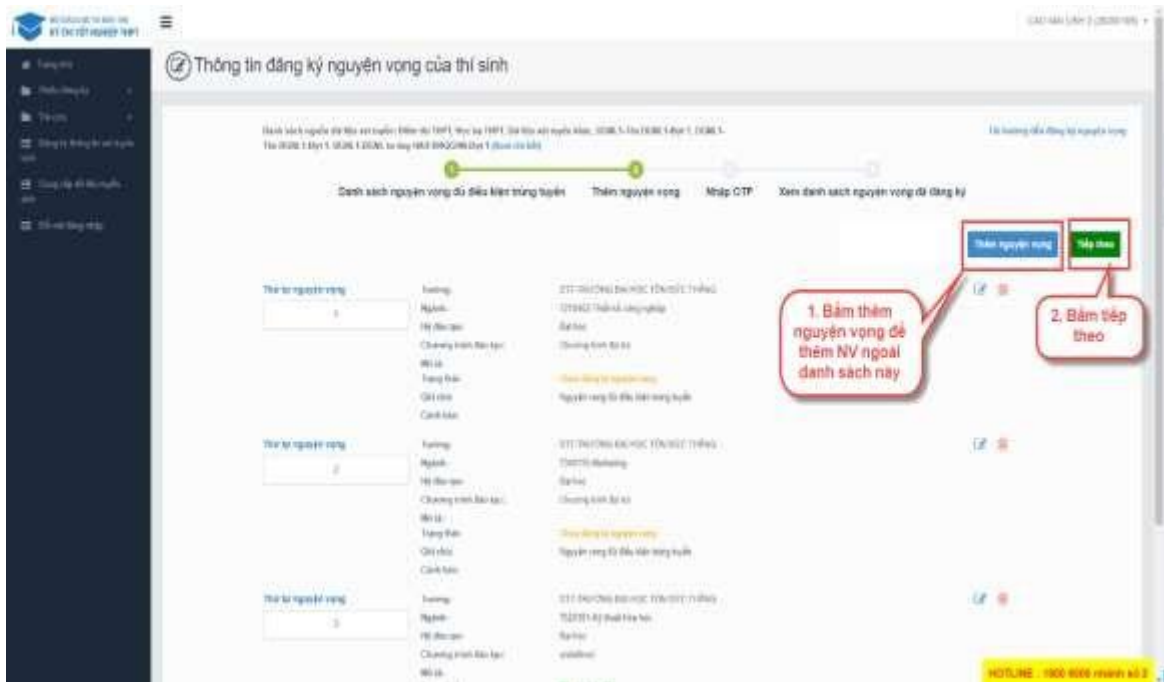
KỲ THI TỐT NGHIỆP THPT

Thông tin đăng ký nguyện vọng của thí sinh

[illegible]

Hướng dẫn đăng ký nguyện vọng

Danh sách nguyện vọng đủ điều kiện trúng tuyển

Thêm nguyện vọng

Nhập OTP

Xem danh sách nguyện vọng đã đăng ký

Thêm nguyện vọng

Tiếp theo

1. Bấm thêm nguyện vọng để thêm NV ngoài danh sách này

2. Bấm tiếp theo

Thứ tự nguyện vọng
1
Trường:
Ngành:
Hệ đào tạo:
Chương trình đào tạo:
Mô tả:
Trạng thái:
Ghi chú:
Cảnh báo:
DTT TRƯỜNG ĐẠI HỌC TÔN ĐỨC THẮNG
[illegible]
Đại học
Chương trình đại trà
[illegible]
Nguyện vọng đủ điều kiện trúng tuyển

Thứ tự nguyện vọng
2
Trường:
Ngành:
Hệ đào tạo:
Chương trình đào tạo:
Mô tả:
Trạng thái:
Ghi chú:
Cảnh báo:
DTT TRƯỜNG ĐẠI HỌC TÔN ĐỨC THẮNG
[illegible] Marketing
Đại học
Chương trình đại trà
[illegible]
Nguyện vọng đủ điều kiện trúng tuyển

Thứ tự nguyện vọng
3
Trường:
Ngành:
Hệ đào tạo:
Chương trình đào tạo:
Mô tả:
DTT TRƯỜNG ĐẠI HỌC TÔN ĐỨC THẮNG
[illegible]
Đại học
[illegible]

HOTLINE : 1900 8000 nhánh số 2